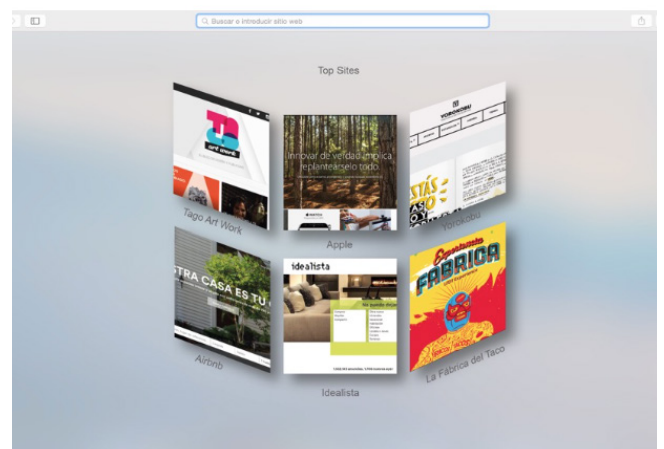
Buscar o introducir sitio web

Top Sites

art work

Tago Art Work

Innovar de verdad implica replanteárselo todo

Apple

YOROKOBU

ESTÁS

Yorokobu

STRA CASA ES TU

Airbnb

idealista

Idealista

FABRICA

La Fabrica del Taco